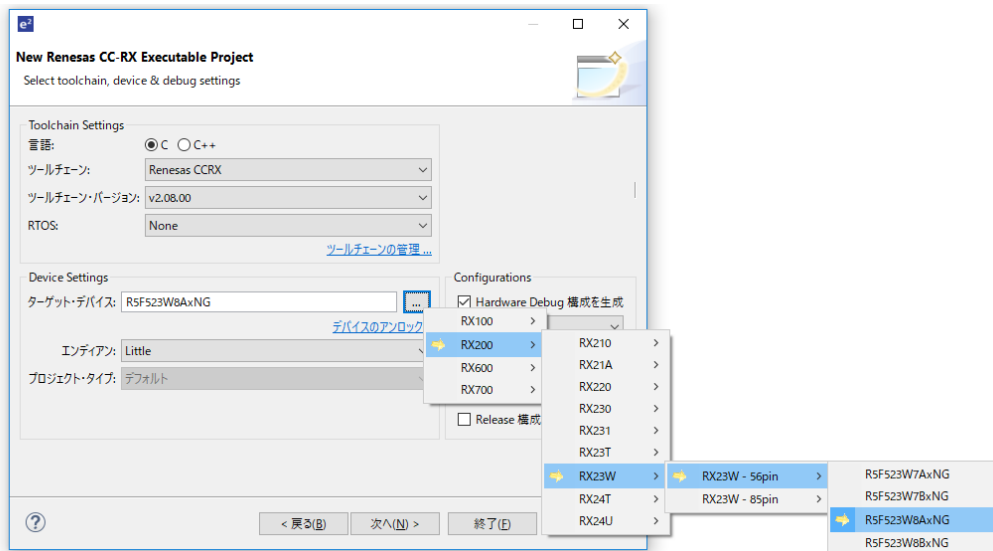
e²

New Renesas CC-RX Executable Project
Select toolchain, device & debug settings

Toolchain Settings
言語: C C++
ツールチェーン: Renesas CCRX
ツールチェーン・バージョン: v2.08.00
RTOS: None
ツールチェーンの管理 ...

Device Settings
ターゲット・デバイス: R5F523W8AxNG ...
デバイスのアンロック
エンディアン: Little
プロジェクト・タイプ: デフォルト

Configurations
Hardware Debug 構成を生成
Release 構成

RX100
RX200
RX600
RX700

RX210
RX21A
RX220
RX230
RX231
RX23T
RX23W
RX24T
RX24U

RX23W - 56pin
RX23W - 85pin

R5F523W7AxNG
R5F523W7BxNG
R5F523W8AxNG
R5F523W8BxNG

?
< 戻る(B)
次へ(N) >
終了(F)